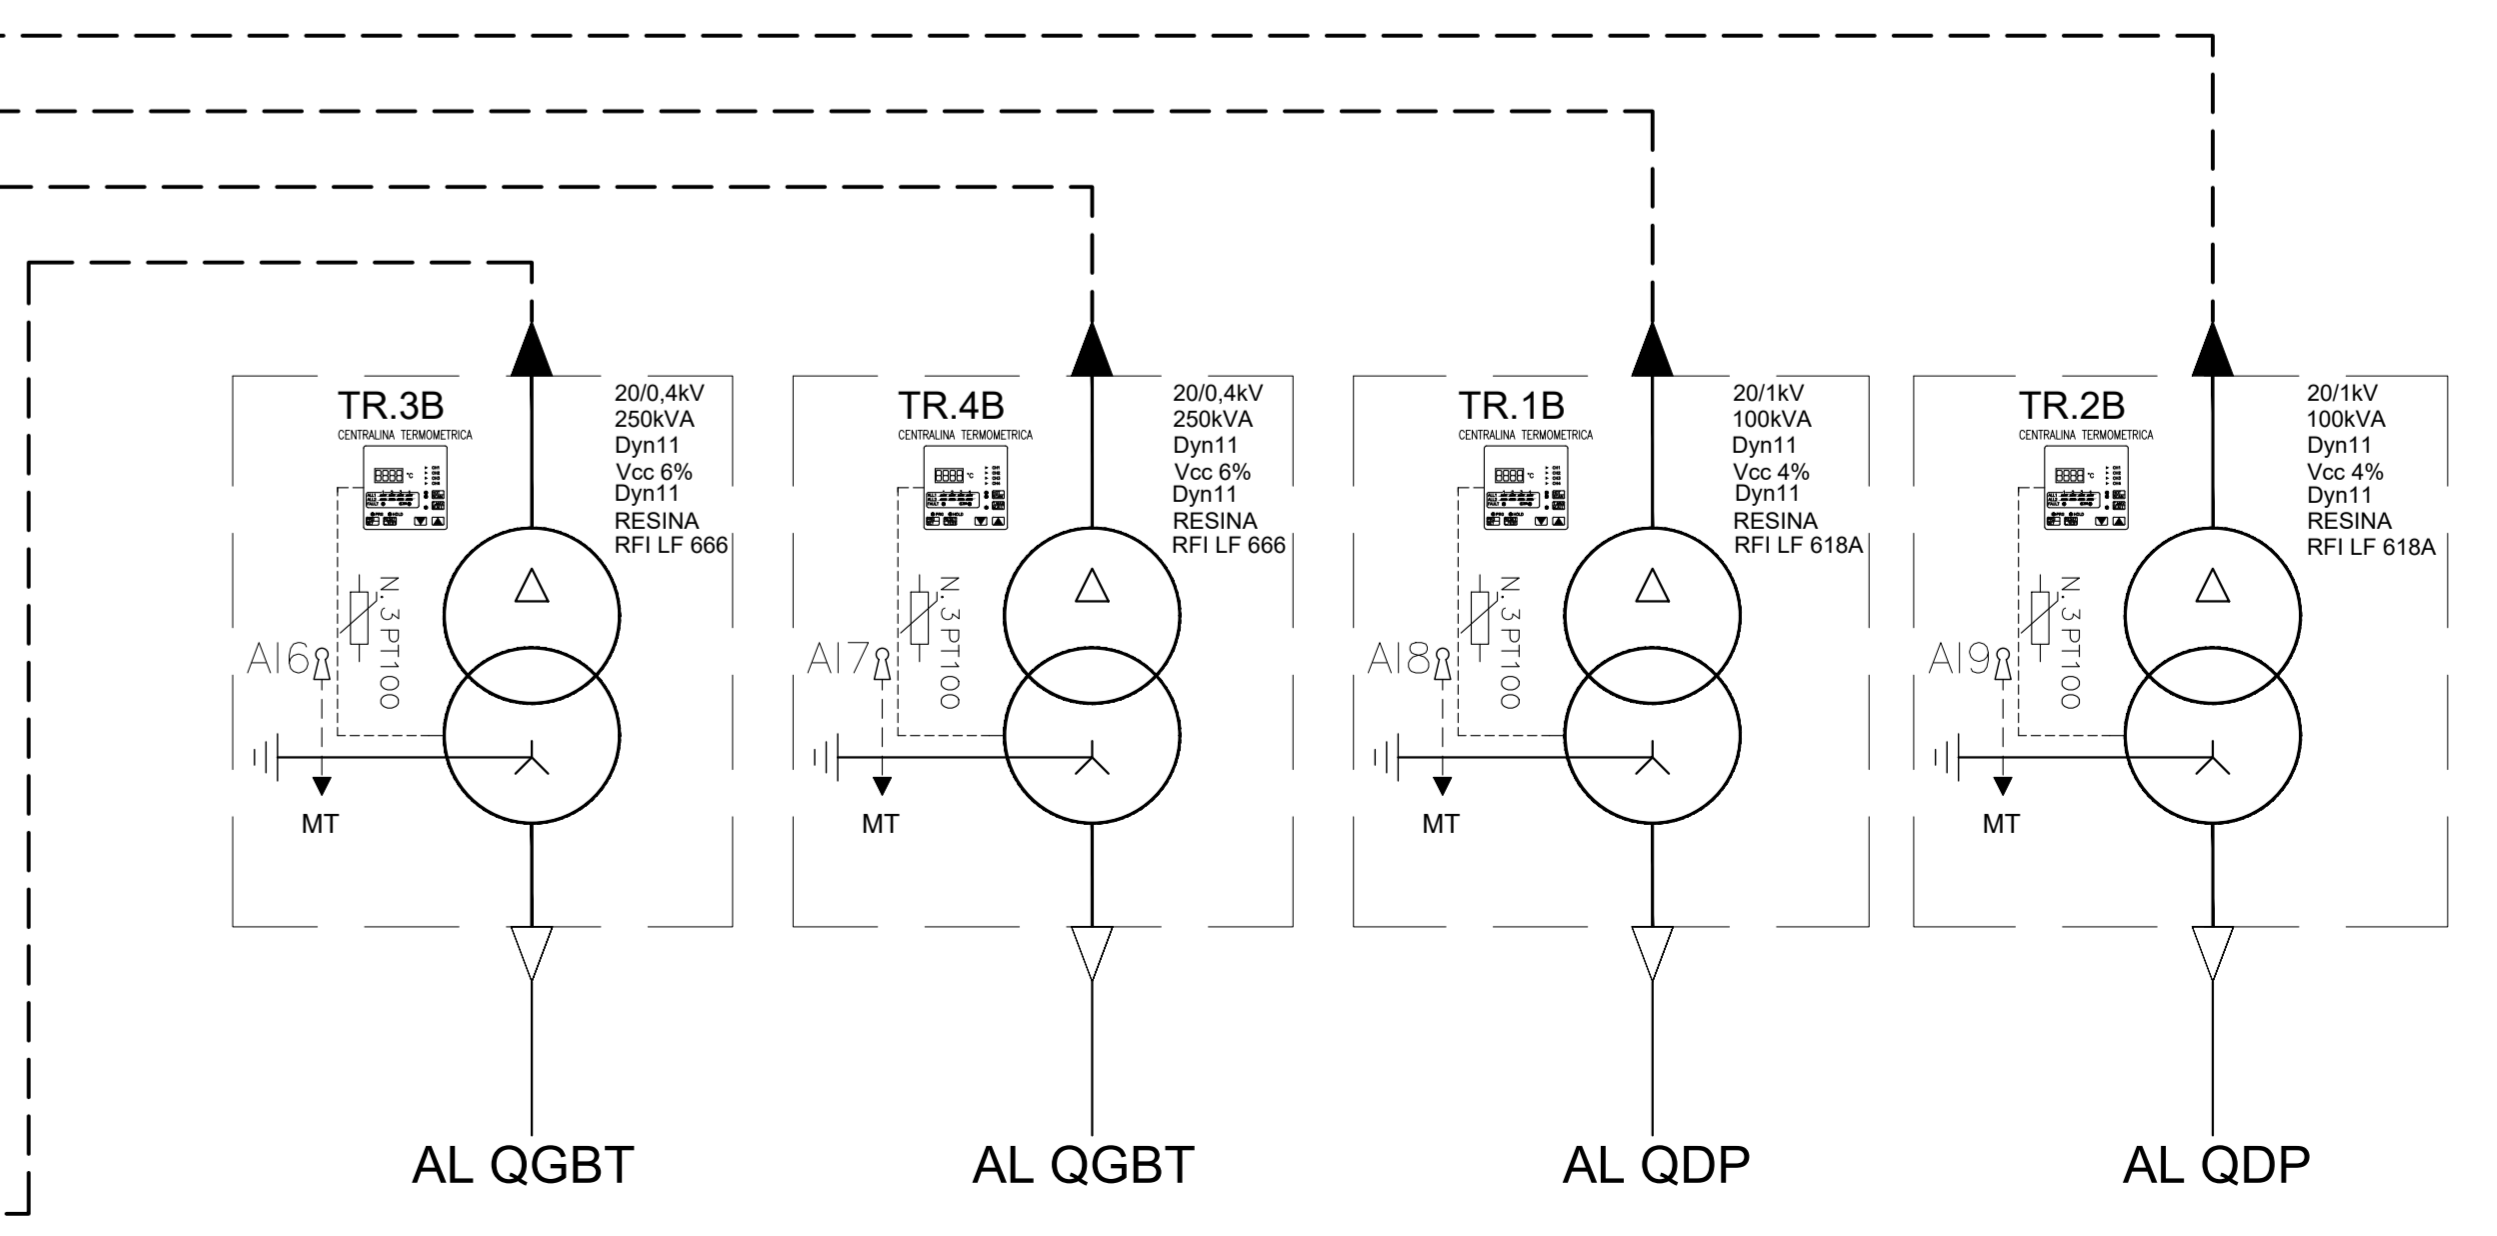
TR.3B
CENTRALINA TERMOMETRICA
20/0,4kV
250kVA
Dyn11
Vcc 6%
Dyn11
RESINA
RFI LF 666
N.3PT100
AI6
MT
AL QGBT

TR.4B
CENTRALINA TERMOMETRICA
20/0,4kV
250kVA
Dyn11
Vcc 6%
Dyn11
RESINA
RFI LF 666
N.3PT100
AI7
MT
AL QGBT

TR.1B
CENTRALINA TERMOMETRICA
20/1kV
100kVA
Dyn11
Vcc 4%
Dyn11
RESINA
RFI LF 618A
N.3PT100
AI8
MT
AL QDP

TR.2B
CENTRALINA TERMOMETRICA
20/1kV
100kVA
Dyn11
Vcc 4%
Dyn11
RESINA
RFI LF 618A
N.3PT100
AI9
MT
AL QDP